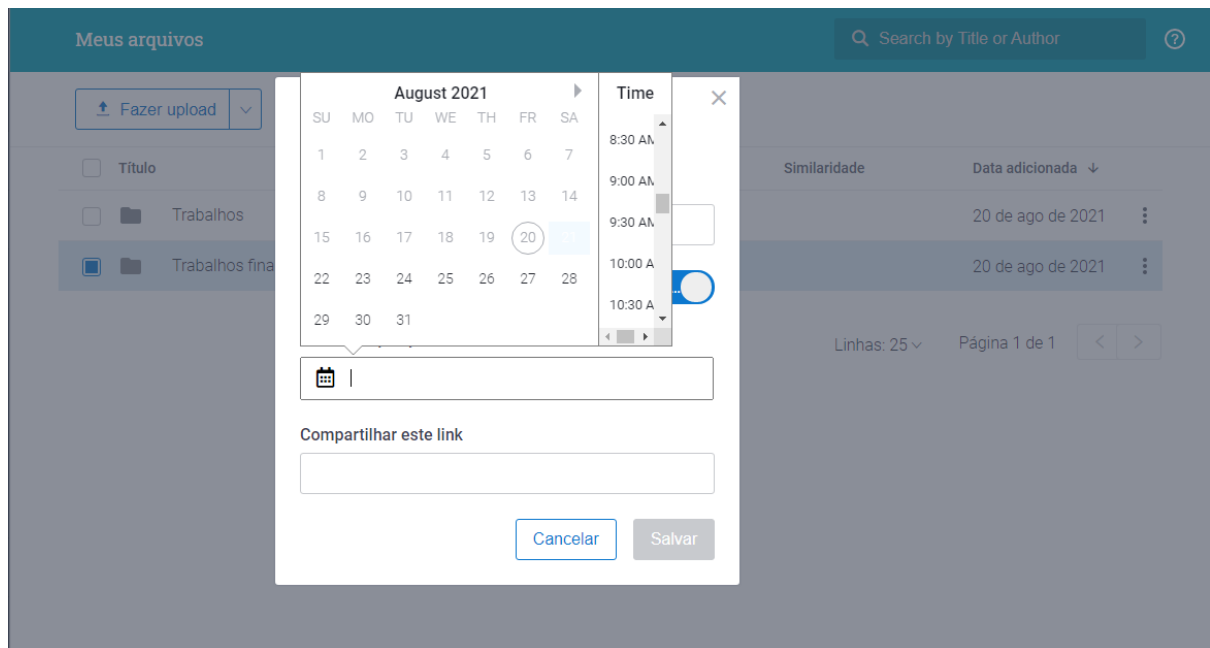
Meus arquivos

Search by Title or Author

Fazer upload

Título

Similaridade

Data adicionada

Trabalhos

20 de ago de 2021

Trabalhos fina

20 de ago de 2021

Linhas: 25

Página 1 de 1

August 2021

| SU | MO | TU | WE | TH | FR | SA |
|---|---|---|---|---|---|---|
| 1 | 2 | 3 | 4 | 5 | 6 | 7 |
| 8 | 9 | 10 | 11 | 12 | 13 | 14 |
| 15 | 16 | 17 | 18 | 19 | 20 | 21 |
| 22 | 23 | 24 | 25 | 26 | 27 | 28 |
| 29 | 30 | 31 | | | | |

Time

8:30 AM

9:00 AM

9:30 AM

10:00 A

10:30 A

Compartilhar este link

Cancelar

Salvar